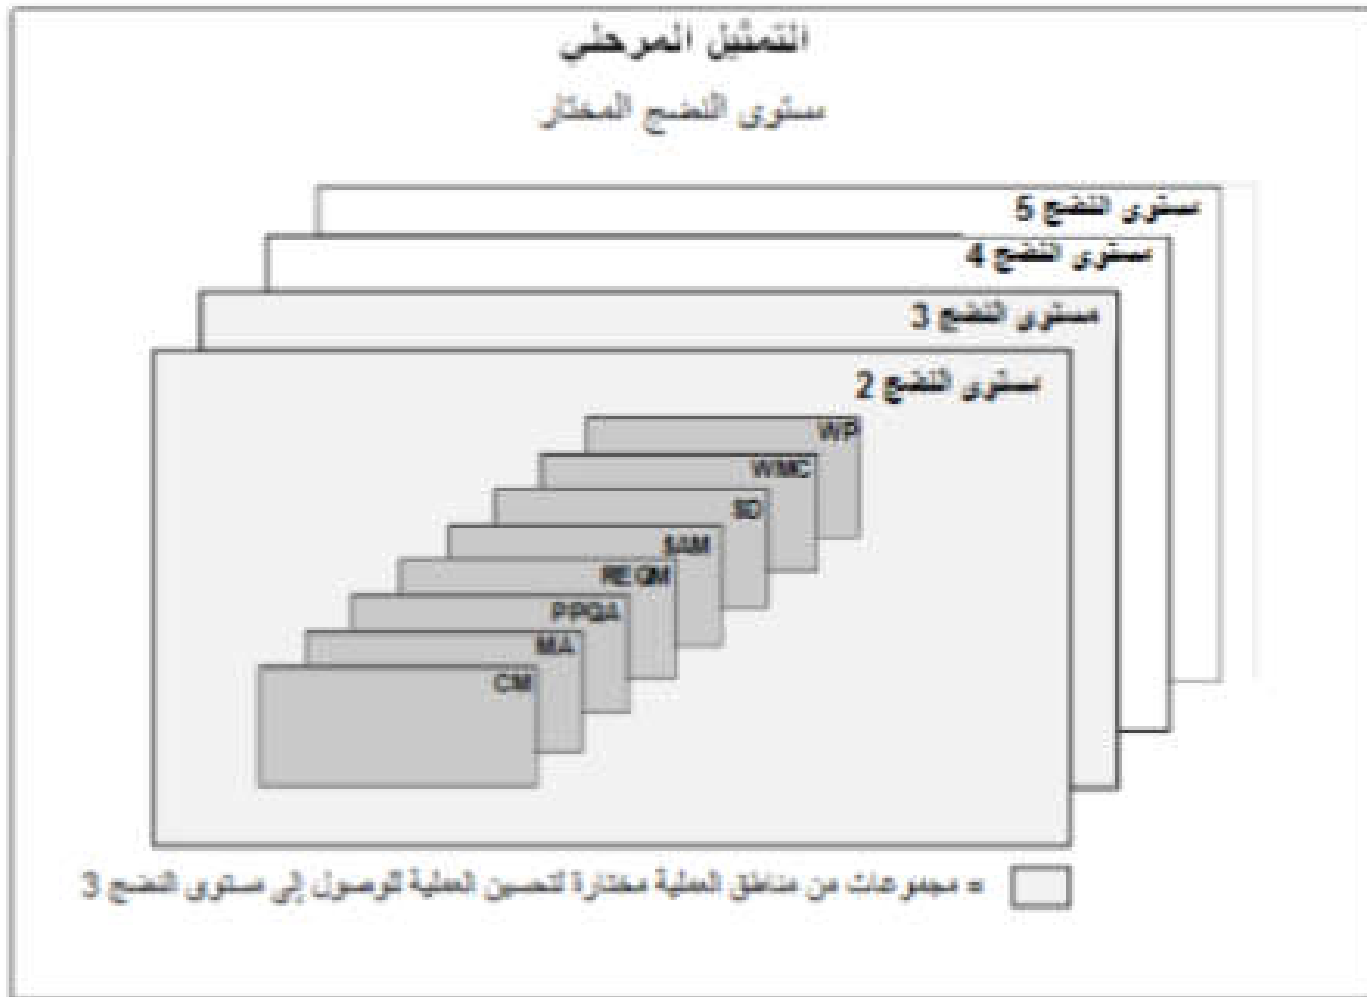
التمثيل المرحلي

مستوى النضج المختار

مستوى النضج 5

مستوى النضج 4

مستوى النضج 3

مستوى النضج 2

WP

WMC

SD

SAM

REQM

PPQA

MA

CM

= مجموعات من مناطق العملية مختارة لتحسين العملية للوصول إلى مستوى النضج 3